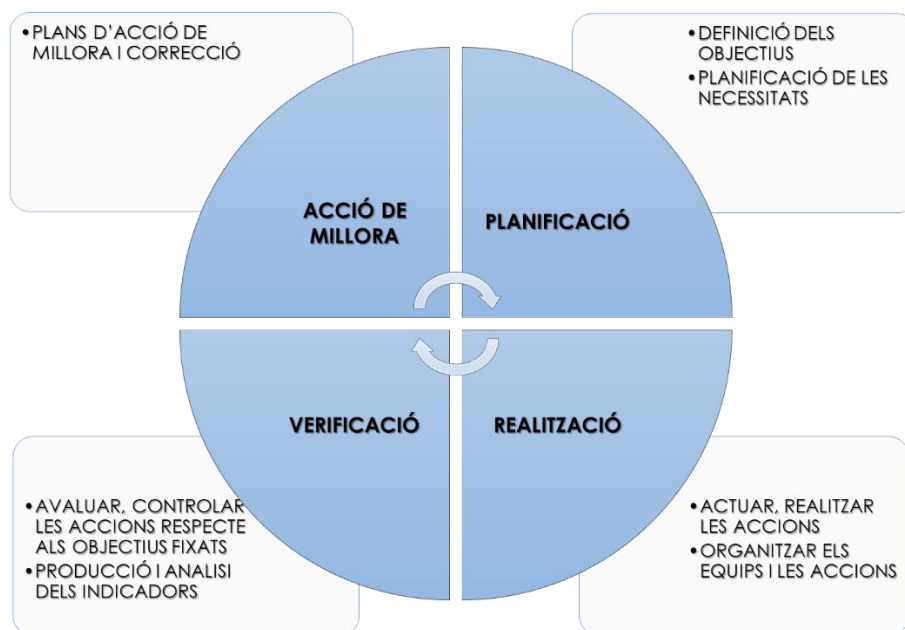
• PLANS D'ACCIÓ DE MILLORA I CORRECCIÓ

• DEFINICIÓ DELS OBJECTIUS
• PLANIFICACIÓ DE LES NECESSITATS

ACCIÓ DE MILLORA

PLANIFICACIÓ

VERIFICACIÓ

REALITZACIÓ

• AVALUAR, CONTROLAR LES ACCIONS RESPECTE ALS OBJECTIUS FIXATS
• PRODUCCIÓ I ANALISI DELS INDICADORS

• ACTUAR, REALITZAR LES ACCIONS
• ORGANITZAR ELS EQUIPS I LES ACCIONS